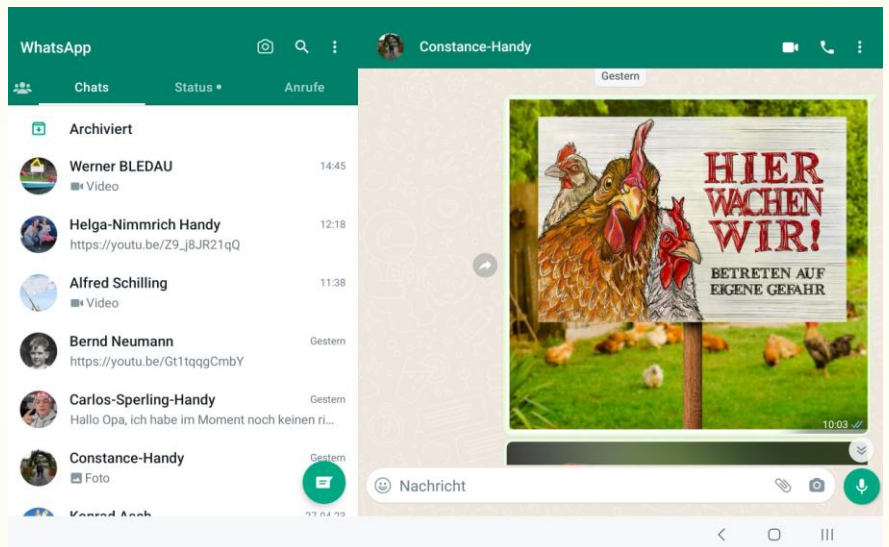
WhatsApp

Chats
Status •
Anrufe

Archiviert

Werner BLEDAU
14:45
Video

Helga-Nimmrich Handy
12:18
https://youtu.be/Z9_j8JR21qQ

Alfred Schilling
11:38
Video

Bernd Neumann
Gestern
https://youtu.be/Gt1tqqgCmbY

Carlos-Sperling-Handy
Gestern
Hallo Opa, ich habe im Moment noch keinen ri...

Constance-Handy
Gestern
Foto

Konrad Asch
27.04.23

Constance-Handy

Gestern

HIER WACHEN WIR!
BETRETEN AUF EIGENE GEFAHR

10:03

Nachricht